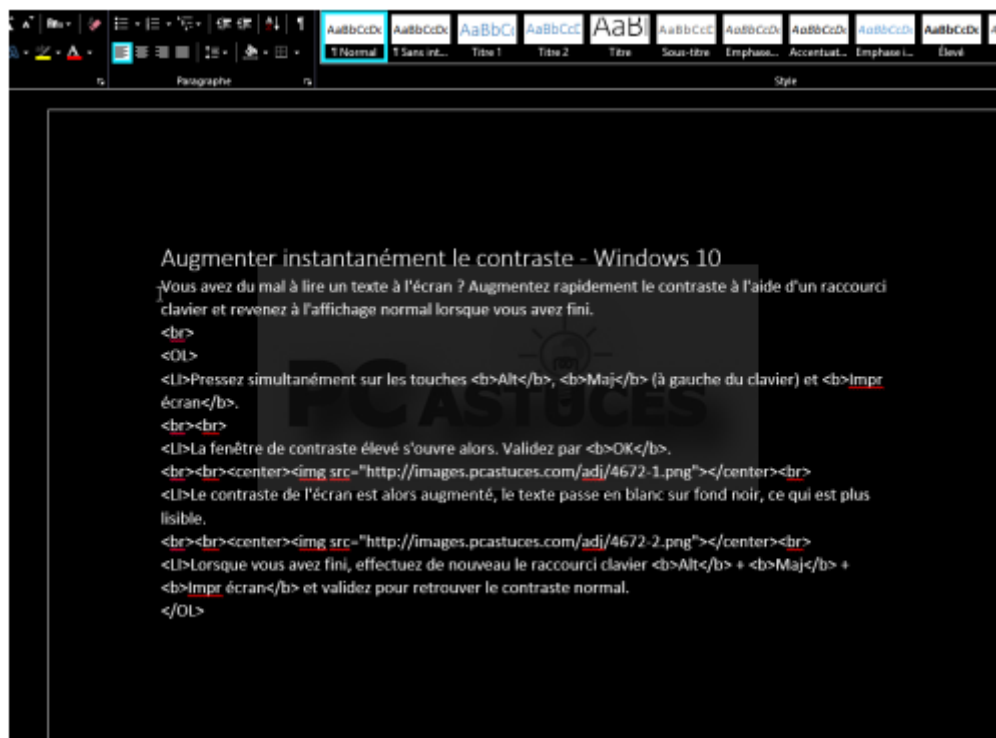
Paragraphe

AaBbCcDc ¶ Normal | AaBbCcDc ¶ Sans int... | AaBbCc Titre 1 | AaBbCcE Titre 2 | AaBl Titre | AaBbCcD Sous-titre | AaBbCcDc Emphase... | AaBbCcDc Accentuat... | AaBbCcDc Emphase i... | AaBbCcDc Élevé

Style

Augmenter instantanément le contraste - Windows 10
Vous avez du mal à lire un texte à l'écran ? Augmentez rapidement le contraste à l'aide d'un raccourci clavier et revenez à l'affichage normal lorsque vous avez fini.
<br>
<OL>
<LI>Pressez simultanément sur les touches <b>Alt</b>, <b>Maj</b> (à gauche du clavier) et <b>Impr écran</b>.
<br><br>
<LI>La fenêtre de contraste élevé s'ouvre alors. Validez par <b>OK</b>.
<br><br><center><img src="http://images.pcastuces.com/adj/4672-1.png"></center><br>
<LI>Le contraste de l'écran est alors augmenté, le texte passe en blanc sur fond noir, ce qui est plus lisible.
<br><br><center><img src="http://images.pcastuces.com/adj/4672-2.png"></center><br>
<LI>Lorsque vous avez fini, effectuez de nouveau le raccourci clavier <b>Alt</b> + <b>Maj</b> + <b>Impr écran</b> et validez pour retrouver le contraste normal.
</OL>

PC ASTUCES